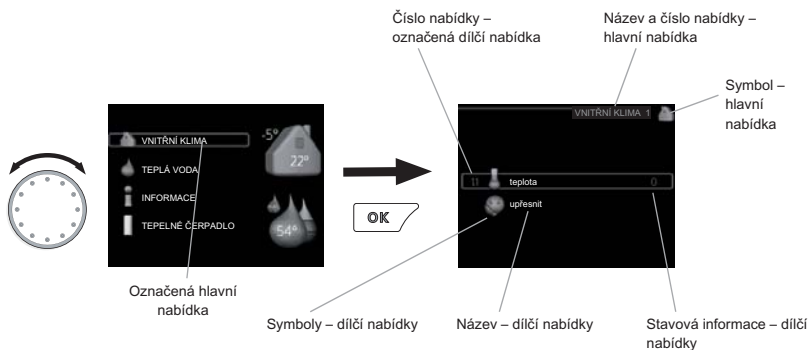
Číslo nabídky – označená dílčí nabídka

Název a číslo nabídky – hlavní nabídka

Symbol – hlavní nabídka

VNITŘNÍ KLIMA

-5°

22°

TEPLÁ VODA

INFORMACE

TEPELNÉ ČERPADLO

54°

OK

VNITŘNÍ KLIMA 1

1.1

teplota

0

upřesnit

Označená hlavní nabídka

Symboly – dílčí nabídky

Název – dílčí nabídky

Stavová informace – dílčí nabídky